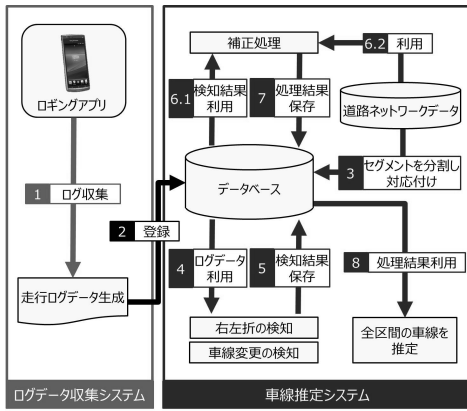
ロギングアプリ

1 ログ収集

走行ログデータ生成

2 登録

ログデータ収集システム

補正処理

6.2 利用

6.1 検知結果利用

7 処理結果保存

道路ネットワークデータ

データベース

3 セグメントを分割し対応付け

4 ログデータ利用

5 検知結果保存

8 処理結果利用

右左折の検知

車線変更の検知

全区間の車線を推定

車線推定システム